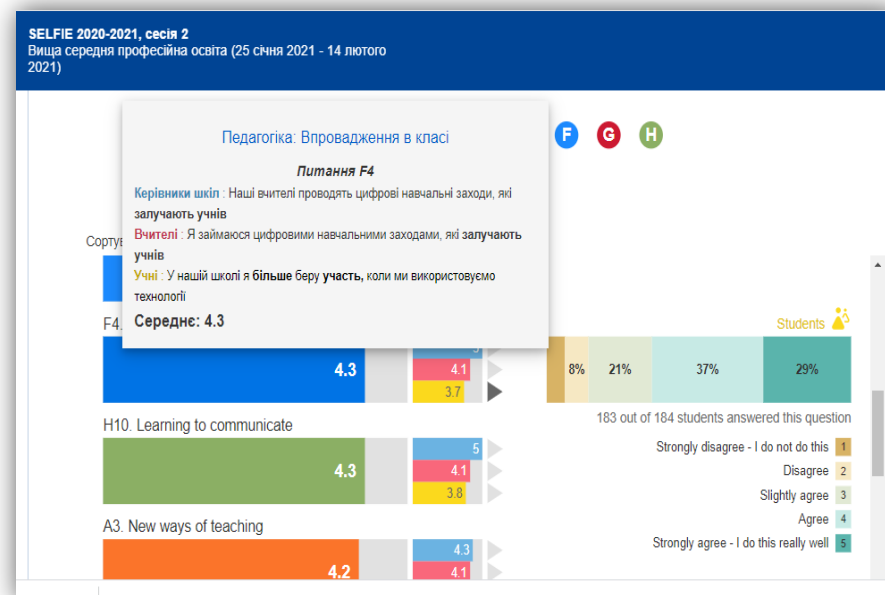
SELFIE 2020-2021, сесія 2
Вища середня професійна освіта (25 січня 2021 - 14 лютого 2021)

Педагогіка: Впровадження в класі

Питання F4

Керівники шкіл : Наші вчителі проводять цифрові навчальні заходи, які залучають учнів

Вчителі : Я займаюся цифровими навчальними заходами, які залучають учнів

Учні : У нашій школі я більше беру участь, коли ми використовуємо технології

Середнє: 4.3

F G H

Сорту

F4.

Students

4.3

4.1

3.7

8% 21% 37% 29%

183 out of 184 students answered this question

H10. Learning to communicate

4.3

5

4.1

3.8

Strongly disagree - I do not do this 1
Disagree 2
Slightly agree 3
Agree 4
Strongly agree - I do this really well 5

A3. New ways of teaching

4.2

4.3

4.1